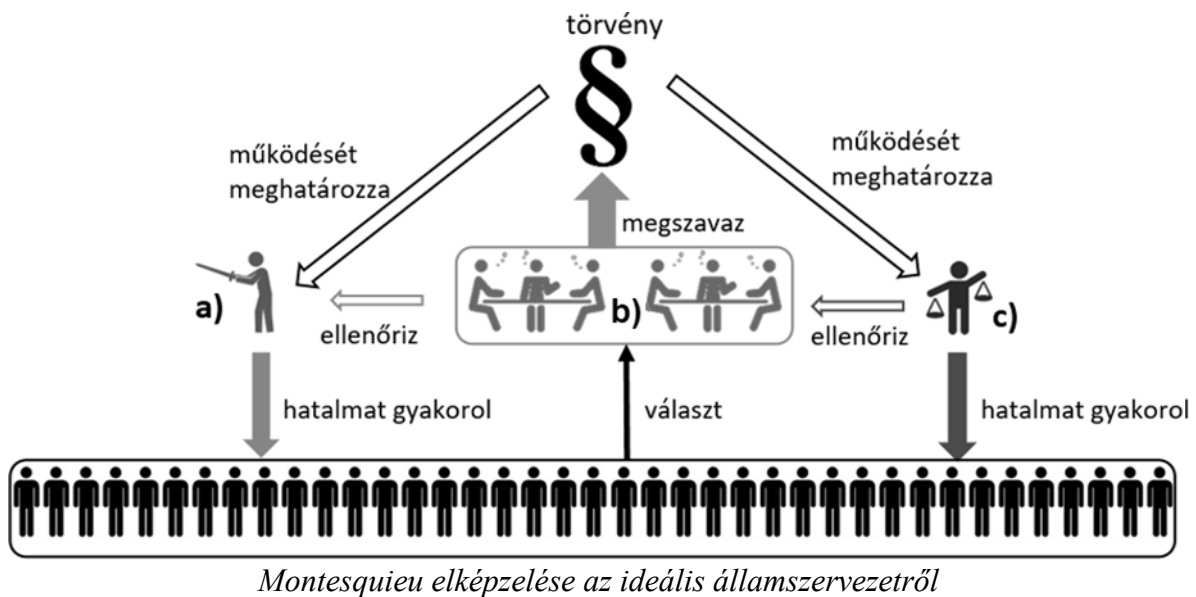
törvény

§

működését meghatározza

működését meghatározza

megszavaz

a)

b)

c)

ellenőriz

ellenőriz

hatalmat gyakorol

választ

hatalmat gyakorol

Montesquieu elképzelése az ideális államszervezetről